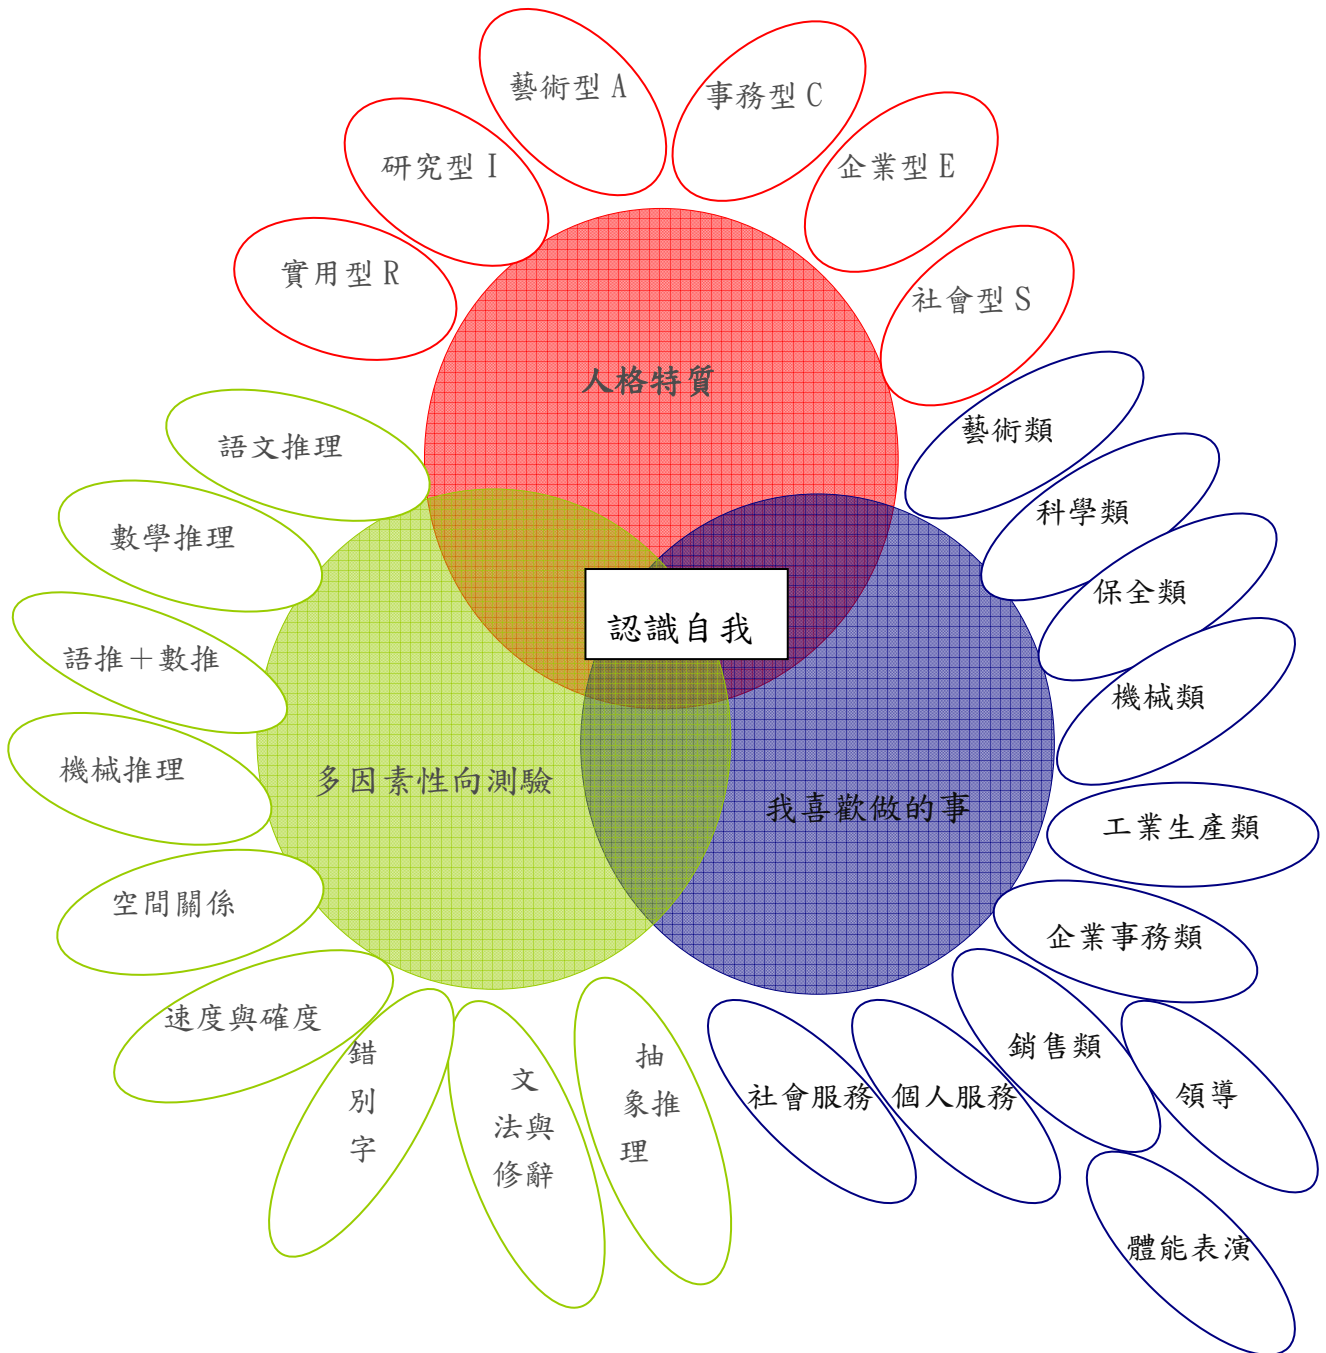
藝術型 A

事務型 C

研究型 I

企業型 E

實用型 R

社會型 S

人格特質

藝術類

語文推理

科學類

數學推理

保全類

認識自我

語推＋數推

機械類

機械推理

多因素性向測驗

我喜歡做的事

工業生產類

空間關係

企業事務類

速度與確度

錯別字

文法與修辭

抽象推理

社會服務

個人服務

銷售類

領導

體能表演